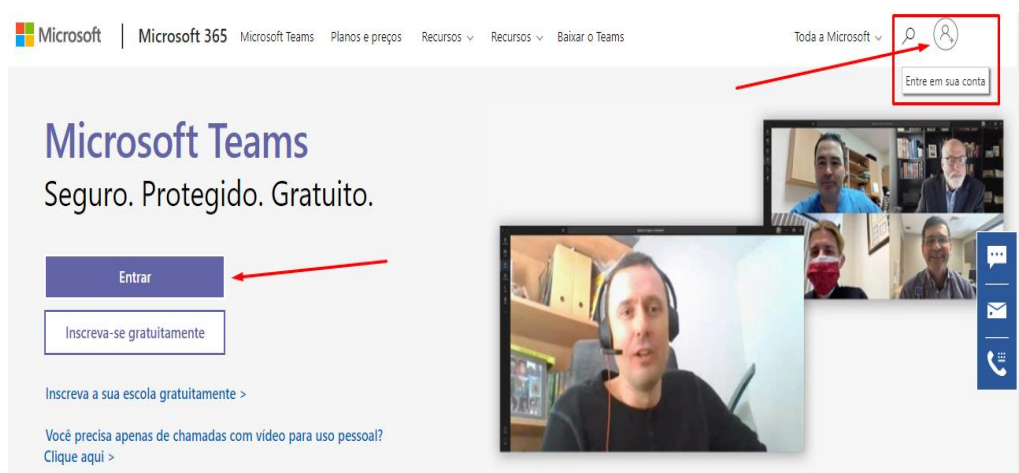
Microsoft | Microsoft 365 Microsoft Teams Planos e preços Recursos ⌵ Recursos ⌵ Baixar o Teams

Toda a Microsoft ⌵

Entre em sua conta

Microsoft Teams

Seguro. Protegido. Gratuito.

Entrar

Inscreva-se gratuitamente

Inscreva a sua escola gratuitamente >

Você precisa apenas de chamadas com vídeo para uso pessoal?
Clique aqui >